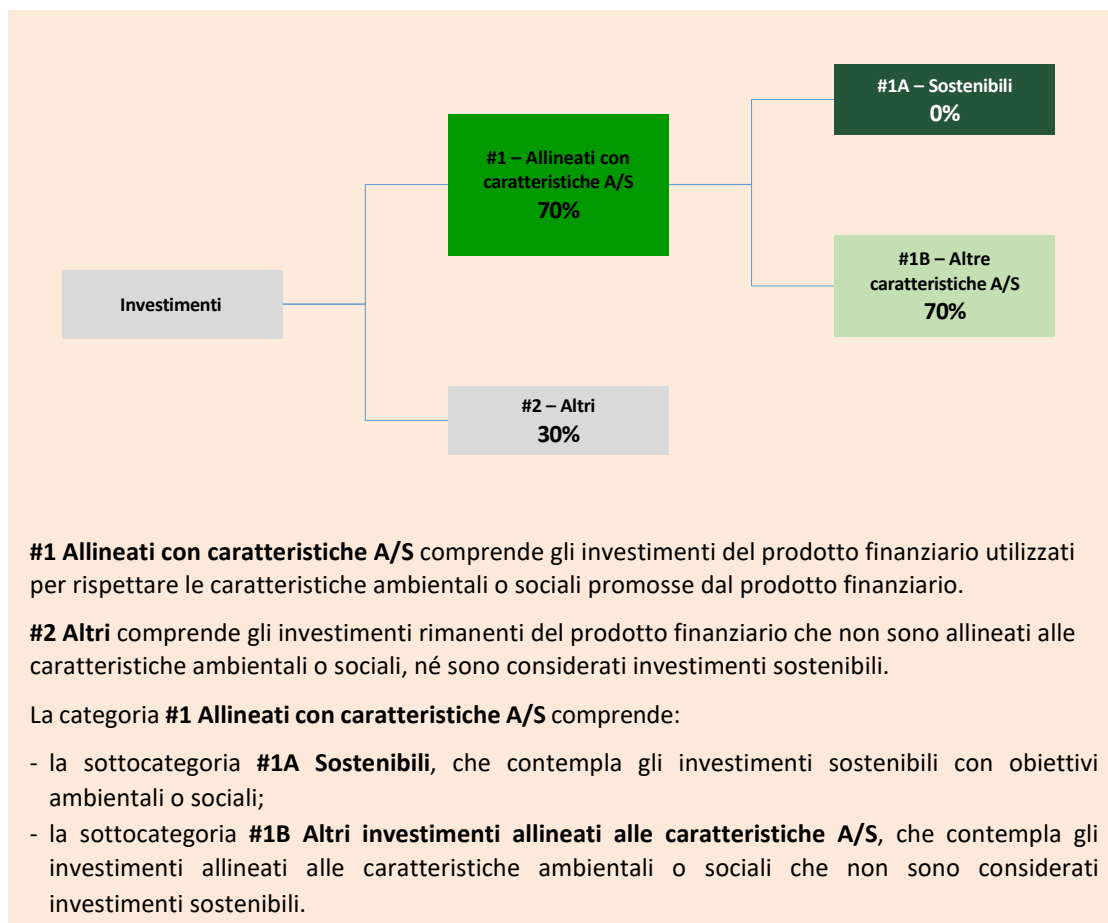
#1A – Sostenibili
0%

#1 – Allineati con caratteristiche A/S
70%

#1B – Altre caratteristiche A/S
70%

Investimenti

#2 – Altri
30%

**#1 Allineati con caratteristiche A/S** comprende gli investimenti del prodotto finanziario utilizzati per rispettare le caratteristiche ambientali o sociali promosse dal prodotto finanziario.

**#2 Altri** comprende gli investimenti rimanenti del prodotto finanziario che non sono allineati alle caratteristiche ambientali o sociali, né sono considerati investimenti sostenibili.

La categoria **#1 Allineati con caratteristiche A/S** comprende:

- la sottocategoria **#1A Sostenibili**, che contempla gli investimenti sostenibili con obiettivi ambientali o sociali;
- la sottocategoria **#1B Altri investimenti allineati alle caratteristiche A/S**, che contempla gli investimenti allineati alle caratteristiche ambientali o sociali che non sono considerati investimenti sostenibili.